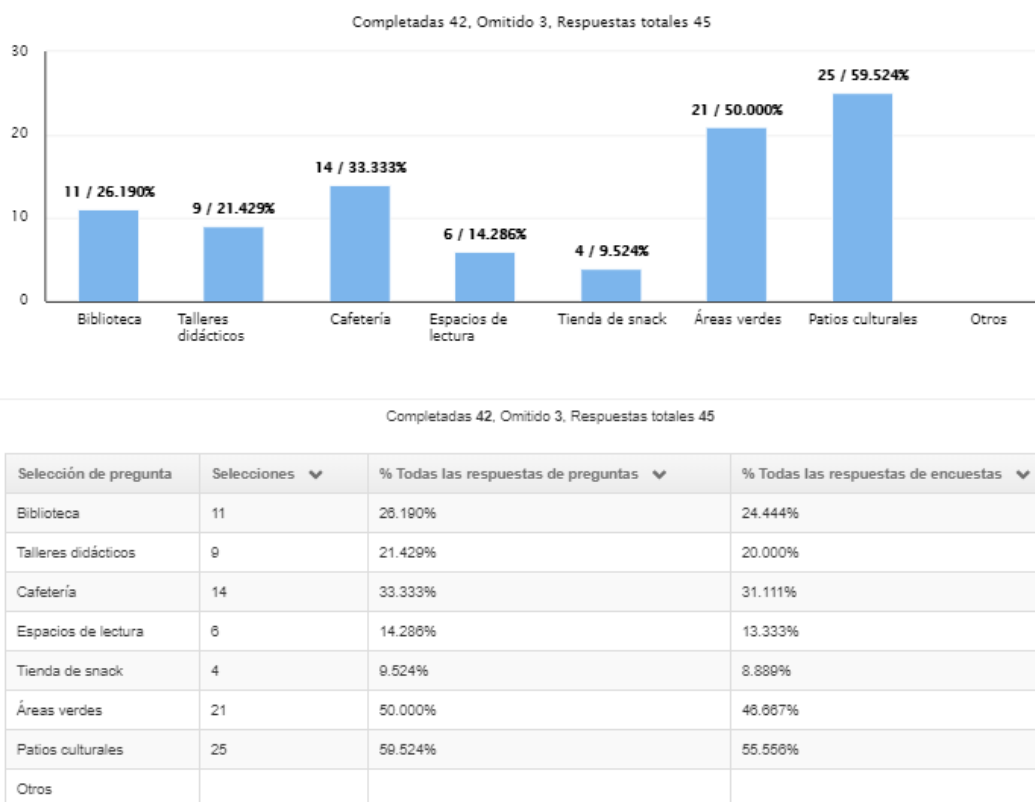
Completadas 42, Omitido 3, Respuestas totales 45

30
20
10
0

11 / 26.190%
9 / 21.429%
14 / 33.333%
6 / 14.286%
4 / 9.524%
21 / 50.000%
25 / 59.524%

Biblioteca
Talleres didácticos
Cafetería
Espacios de lectura
Tienda de snack
Áreas verdes
Patios culturales
Otros

Completadas 42, Omitido 3, Respuestas totales 45

| Selección de pregunta | Selecciones | % Todas las respuestas de preguntas | % Todas las respuestas de encuestas |
|---|---|---|---|
| Biblioteca | 11 | 26.190% | 24.444% |
| Talleres didácticos | 9 | 21.429% | 20.000% |
| Cafetería | 14 | 33.333% | 31.111% |
| Espacios de lectura | 6 | 14.286% | 13.333% |
| Tienda de snack | 4 | 9.524% | 8.889% |
| Áreas verdes | 21 | 50.000% | 46.667% |
| Patios culturales | 25 | 59.524% | 55.556% |
| Otros | | | |